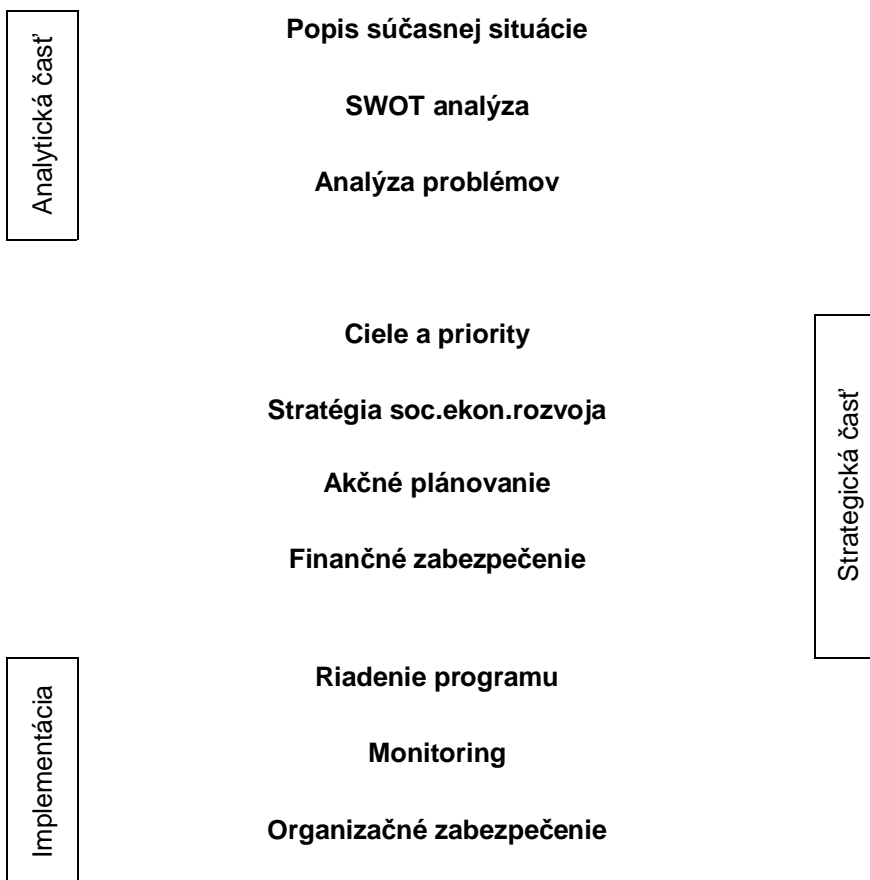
Analytická časť

Popis súčasnej situácie

SWOT analýza

Analýza problémov

Strategická časť

Ciele a priority

Stratégia soc.ekon.rozvoja

Akčné plánovanie

Finančné zabezpečenie

Implementácia

Riadenie programu

Monitoring

Organizačné zabezpečenie